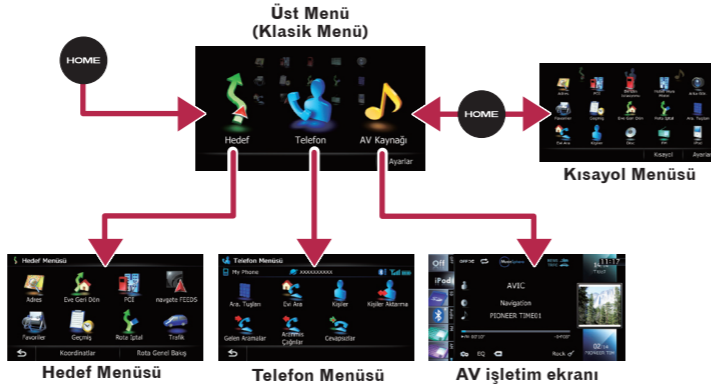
Üst Menü
(Klasik Menü)

HOME

Hedef
Telefon
AV Kaynağı
Ayarlar

HOME

Kısayol
Ayarlar

Kısayol Menüsü

Hedef Menüsü
Adres
Eve Geri Dön
POI
navgate FEEDS
Favoriler
Geçmiş
Rota İptal
Trafik
Koordinatlar
Rota Genel Bakış

Hedef Menüsü

Telefon Menüsü
My Phone
XXXXXXXXXX
Ara. Tuşları
Evi Ara
Kişiler
Kişiler Aktarma
Gelen Aramalar
Arama Çağrılar
Cevapsızlar

Telefon Menüsü

Off
iPod
AVIC
Navigation
PIONEER TIME01
EQ
Rock

AV işletim ekranı